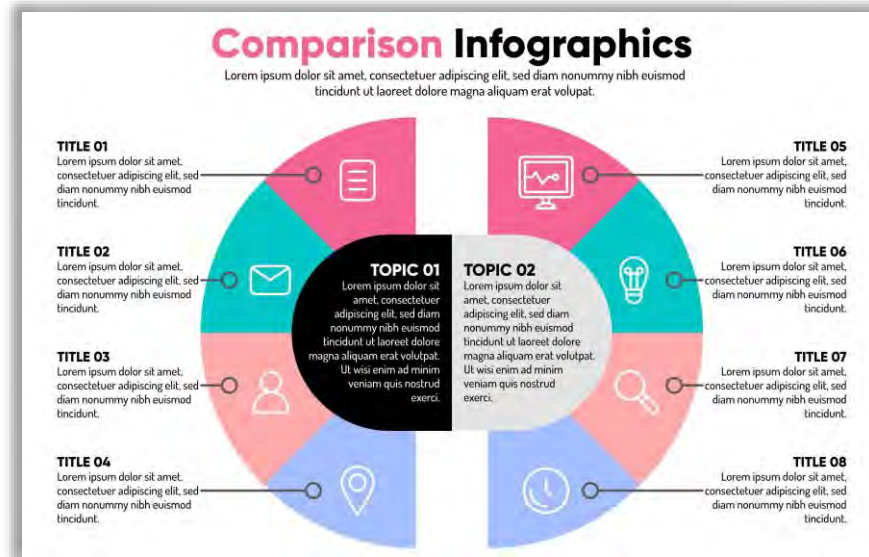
Comparison Infographics

Lorem ipsum dolor sit amet, consectetuer adipiscing elit, sed diam nonummy nibh euismod tincidunt ut laoreet dolore magna aliquam erat volutpat.

TITLE 01
Lorem ipsum dolor sit amet, consectetuer adipiscing elit, sed diam nonummy nibh euismod tincidunt.

TITLE 02
Lorem ipsum dolor sit amet, consectetuer adipiscing elit, sed diam nonummy nibh euismod tincidunt.

TITLE 03
Lorem ipsum dolor sit amet, consectetuer adipiscing elit, sed diam nonummy nibh euismod tincidunt.

TITLE 04
Lorem ipsum dolor sit amet, consectetuer adipiscing elit, sed diam nonummy nibh euismod tincidunt.

TOPIC 01
Lorem ipsum dolor sit amet, consectetuer adipiscing elit, sed diam nonummy nibh euismod tincidunt ut laoreet dolore magna aliquam erat volutpat. Ut wisi enim ad minim veniam quis nostrud exerci.

TOPIC 02
Lorem ipsum dolor sit amet, consectetuer adipiscing elit, sed diam nonummy nibh euismod tincidunt ut laoreet dolore magna aliquam erat volutpat. Ut wisi enim ad minim veniam quis nostrud exerci.

TITLE 05
Lorem ipsum dolor sit amet, consectetuer adipiscing elit, sed diam nonummy nibh euismod tincidunt.

TITLE 06
Lorem ipsum dolor sit amet, consectetuer adipiscing elit, sed diam nonummy nibh euismod tincidunt.

TITLE 07
Lorem ipsum dolor sit amet, consectetuer adipiscing elit, sed diam nonummy nibh euismod tincidunt.

TITLE 08
Lorem ipsum dolor sit amet, consectetuer adipiscing elit, sed diam nonummy nibh euismod tincidunt.